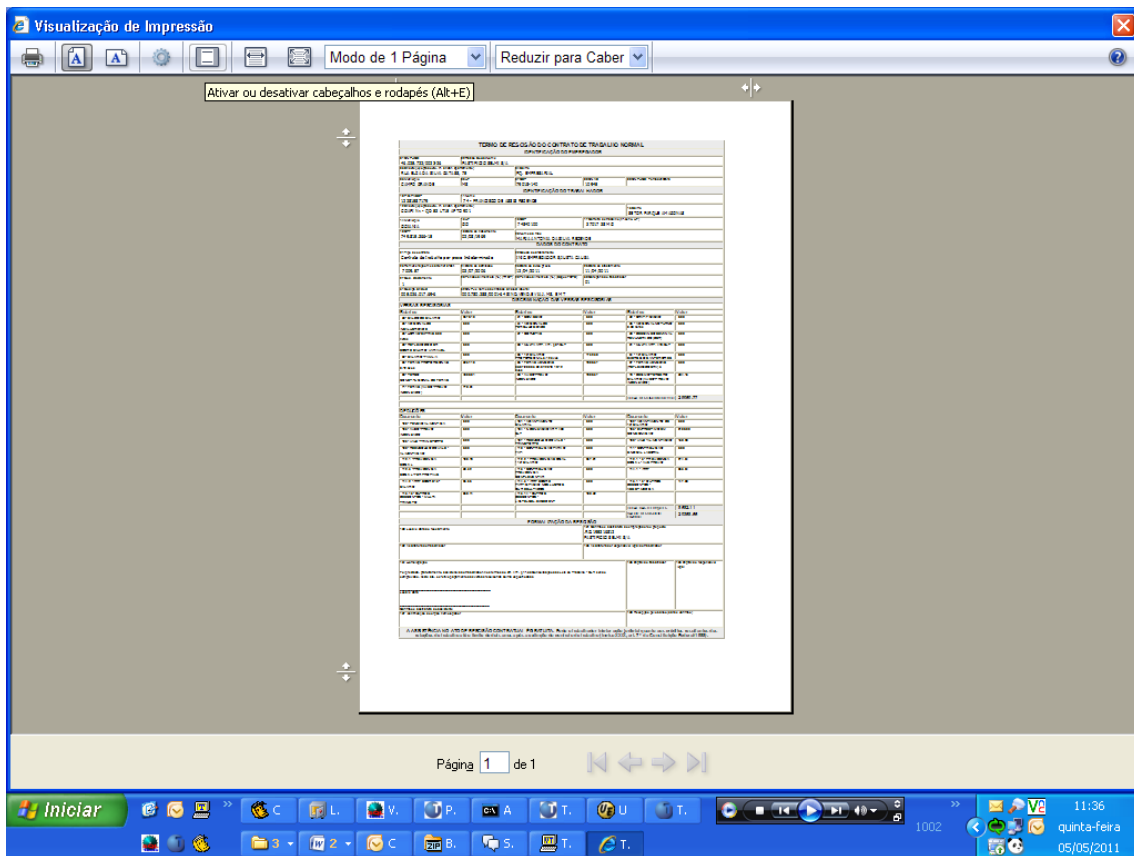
Visualização de Impressão

Modo de 1 Página
Reduzir para Caber

Ativar ou desativar cabeçalhos e rodapés (Alt+E)

TERMO DE RESCISÃO DO CONTRATO DE TRABALHO NORMAL

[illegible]

Página 1 de 1

Iniciar

C L. V. P. A T. U T.

3 2 C B. S. T. T.

1002

11:36
quinta-feira
05/05/2011